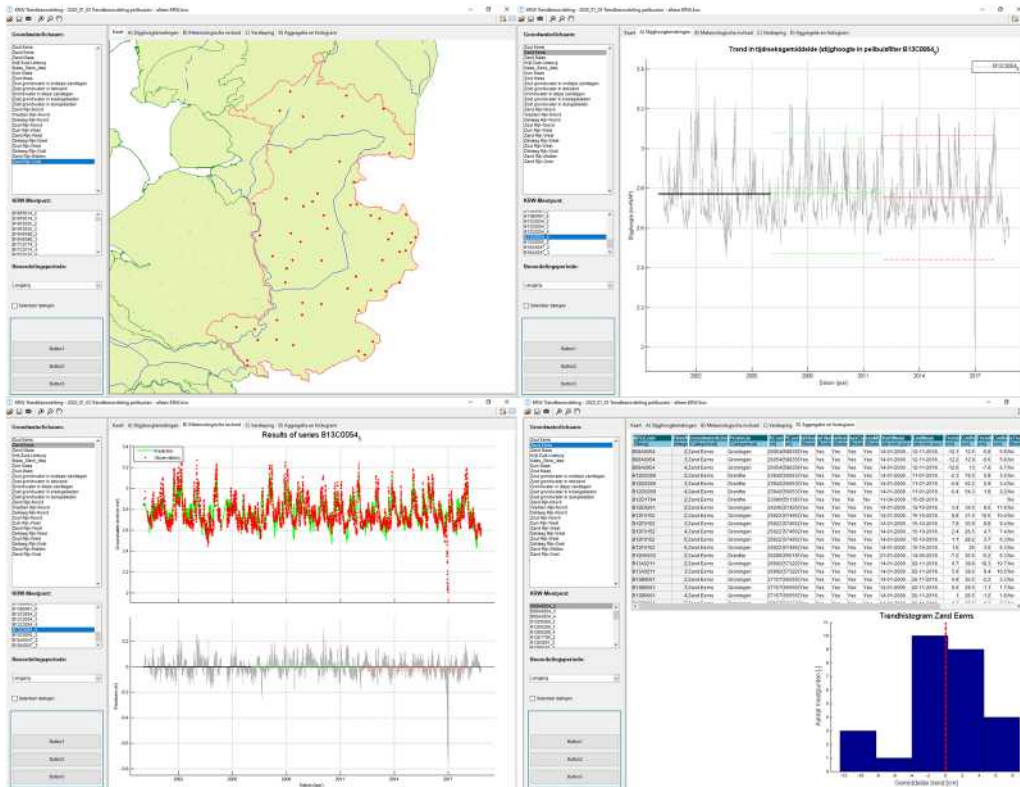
Trend in tijdreeksgemiddelde (stijghoogte in peilbuisfilter B13C0054_1)

Results of series B13C0054_1

Trendhistogram Zand Eems

Kaart | A) Stijghoogtemetingen | B) Meteorologische invloed | C) Verdeling | D) Aggregatie en histogram

Grondwaterlichaam:

KRW Meetpunt:

Beoordelingsperiode:

Selecteer datagen

Button1

Button2

Button3

Groningen

Drenthe

Yes

Datum (jaar)

Gemiddelde trend [cm]

Aantal meetpunten [-]

Grondwaterstand (m NAP)

Residuen (m)

Stijghoogte (m NAP)

2002 2005 2008 2011 2014 2017